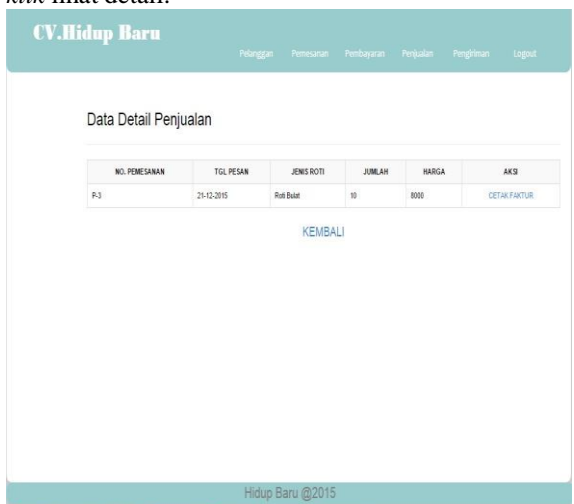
*klik* lihat detail.

CV.Hidup Baru

Pelanggan Pemesanan Pembayaran Penjualan Pengiriman Logout

Data Detail Penjualan

| NO. PEMESANAN | TGL PESAN | JENIS ROTI | JUMLAH | HARGA | AKSI |
|---|---|---|---|---|---|
| P-3 | 21-12-2015 | Roti Bulat | 10 | 8000 | CETAK FAKTUR |

KEMBALI

Hidup Baru @2015